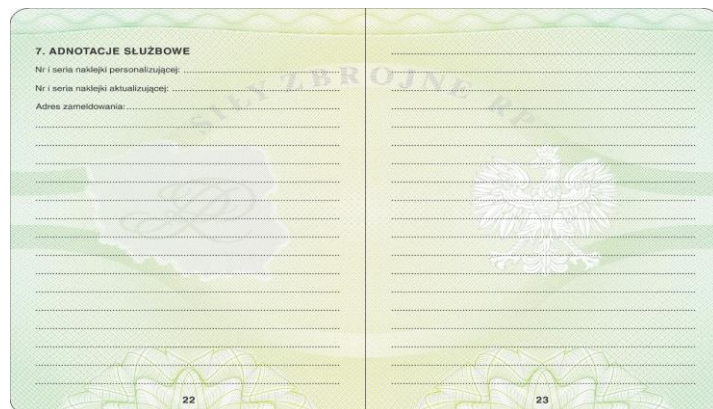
7. ADNOTACJE SŁUŻBOWE

Nr i seria naklejki personalizującej: ..............................

Nr i seria naklejki aktualizującej: ..............................

Adres zameldowania: ..............................

SIŁY ZBROJNE RP

22

23